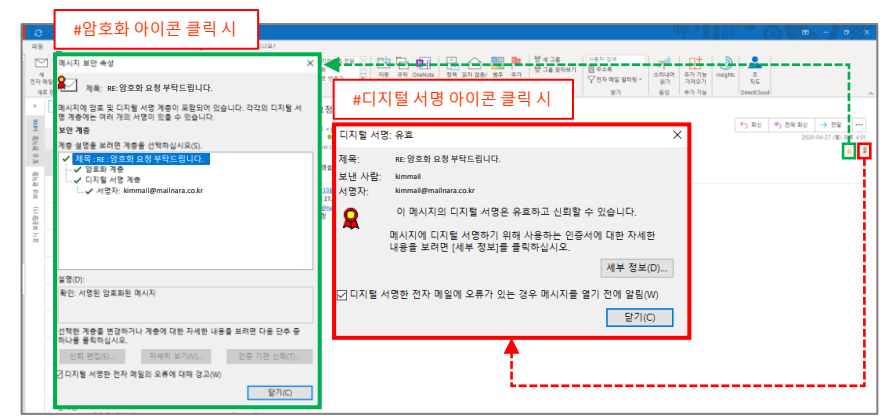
#암호화 아이콘 클릭 시

#디지털 서명 아이콘 클릭 시

메시지 보안 속성

제목: RE: 암호화 요청 부탁드립니다.

메시지에 암호 및 디지털 서명 계층이 포함되어 있습니다. 각각의 디지털 서명 계층에는 여러 개의 서명이 있을 수 있습니다.

보안 계층

계층 설명을 보려면 계층을 선택하십시오(S).

제목: RE: 암호화 요청 부탁드립니다.
암호화 계층
디지털 서명 계층
서명자: kimmail@mailnara.co.kr

설명(D):
확인: 서명된 암호화된 메시지

선택한 계층을 변경하거나 계층에 대한 자세한 내용을 보려면 다음 단추 중 하나를 클릭하십시오.

신뢰 편집(E)... 자세히 보기(V)... 인증 기관 신뢰(T)...

디지털 서명한 전자 메일의 오류에 대해 경고(W)

닫기(C)

디지털 서명: 유효

제목: RE: 암호화 요청 부탁드립니다.
보낸 사람: kimmail
서명자: kimmail@mailnara.co.kr

이 메시지의 디지털 서명은 유효하고 신뢰할 수 있습니다.

메시지에 디지털 서명하기 위해 사용하는 인증서에 대한 자세한 내용을 보려면 [세부 정보]를 클릭하십시오.

세부 정보(D)...

디지털 서명한 전자 메일에 오류가 있는 경우 메시지를 열기 전에 알림(W)

닫기(C)

회신 전체 회신 전달
2020-04-27 (월)